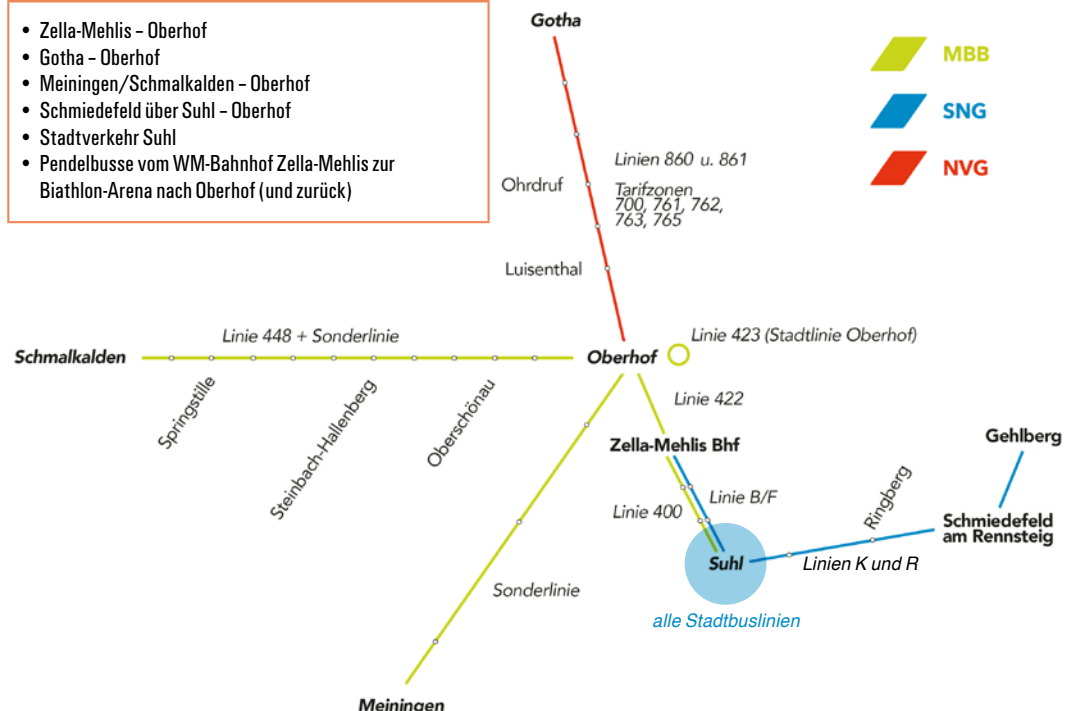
- Zella-Mehlis – Oberhof
- Gotha – Oberhof
- Meiningen/Schmalkalden – Oberhof
- Schmiedefeld über Suhl – Oberhof
- Stadtverkehr Suhl
- Pendelbusse vom WM-Bahnhof Zella-Mehlis zur Biathlon-Arena nach Oberhof (und zurück)

Gotha

MBB
SNG
NVG

Linien 860 u. 861

Ohrdruf

Tarifzonen 700, 761, 762, 763, 765

Luisenthal

Linie 448 + Sonderlinie

Linie 423 (Stadtlinie Oberhof)

Schmalkalden

Oberhof

Springstille

Steinbach-Hallenberg

Oberschönau

Linie 422

Zella-Mehlis Bhf

Gehlberg

Ringberg

Linie B/F

Linie 400

Schmiedefeld am Rennsteig

Suhl

Linien K und R

Sonderlinie

alle Stadtbuslinien

Meiningen